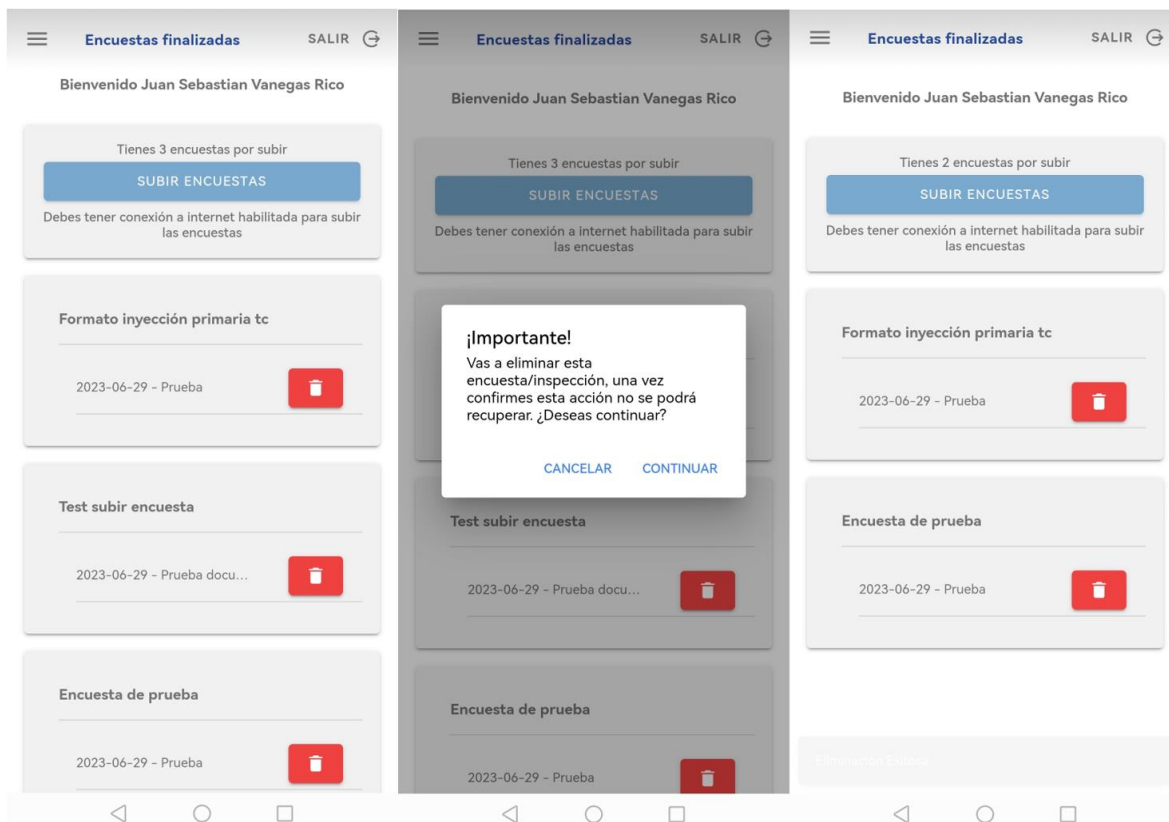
Encuestas finalizadas SALIR

Bienvenido Juan Sebastian Vanegas Rico

Tienes 3 encuestas por subir

SUBIR ENCUESTAS

Debes tener conexión a internet habilitada para subir las encuestas

Formato inyección primaria tc

2023-06-29 - Prueba

Test subir encuesta

2023-06-29 - Prueba docu...

Encuesta de prueba

2023-06-29 - Prueba

Encuestas finalizadas SALIR

Bienvenido Juan Sebastian Vanegas Rico

Tienes 3 encuestas por subir

SUBIR ENCUESTAS

Debes tener conexión a internet habilitada para subir las encuestas

¡Importante!

Vas a eliminar esta encuesta/inspección, una vez confirmes esta acción no se podrá recuperar. ¿Deseas continuar?

CANCELAR CONTINUAR

Test subir encuesta

2023-06-29 - Prueba docu...

Encuesta de prueba

2023-06-29 - Prueba

Encuestas finalizadas SALIR

Bienvenido Juan Sebastian Vanegas Rico

Tienes 2 encuestas por subir

SUBIR ENCUESTAS

Debes tener conexión a internet habilitada para subir las encuestas

Formato inyección primaria tc

2023-06-29 - Prueba

Encuesta de prueba

2023-06-29 - Prueba

Eliminación Exitosa